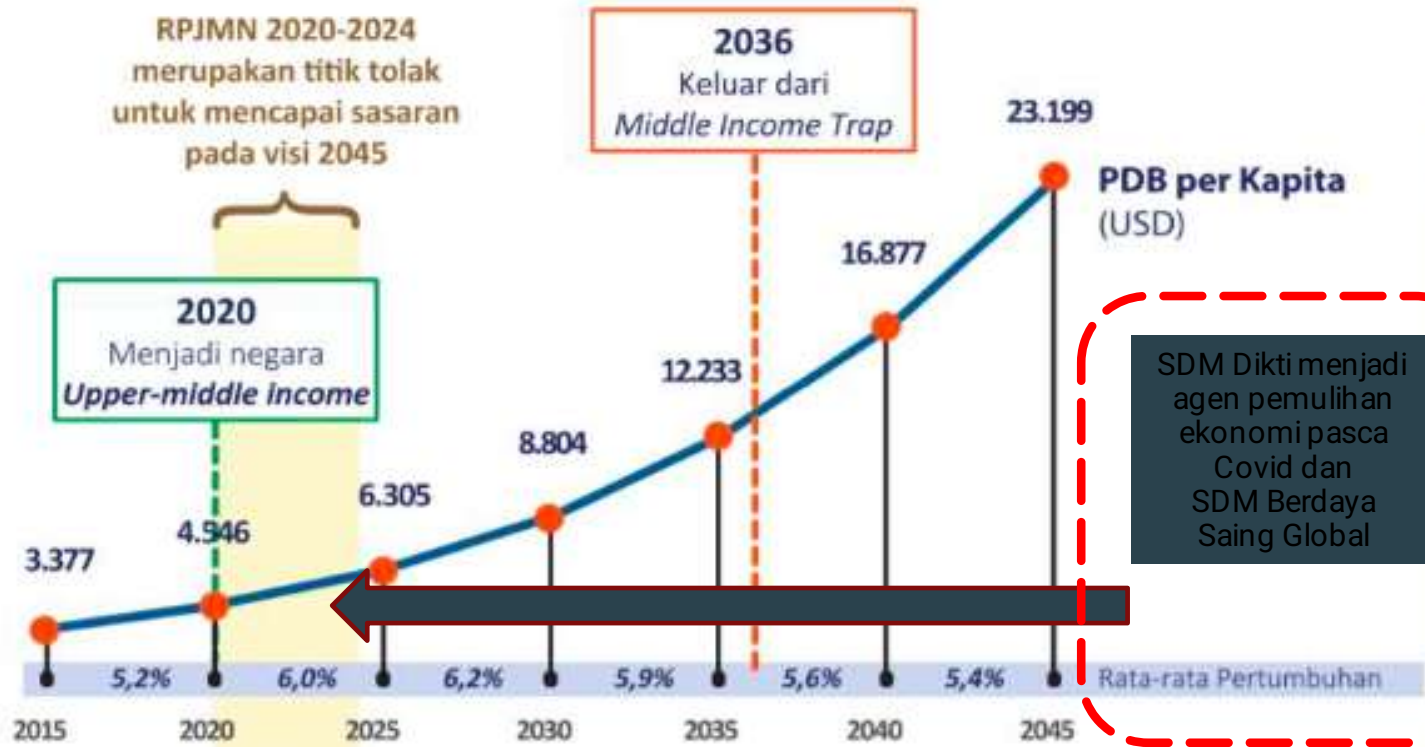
RPJMN 2020-2024 merupakan titik tolak untuk mencapai sasaran pada visi 2045

2036
Keluar dari
*Middle Income Trap*

23.199

PDB per Kapita
(USD)

16.877

2020
Menjadi negara
*Upper-middle income*

SDM Dikti menjadi agen pemulihan ekonomi pasca Covid dan SDM Berdaya Saing Global

12.233

8.804

6.305

3.377

4.946

5,2%
6,0%
6,2%
5,9%
5,6%
5,4%
Rata-rata Pertumbuhan

2015
2020
2025
2030
2035
2040
2045